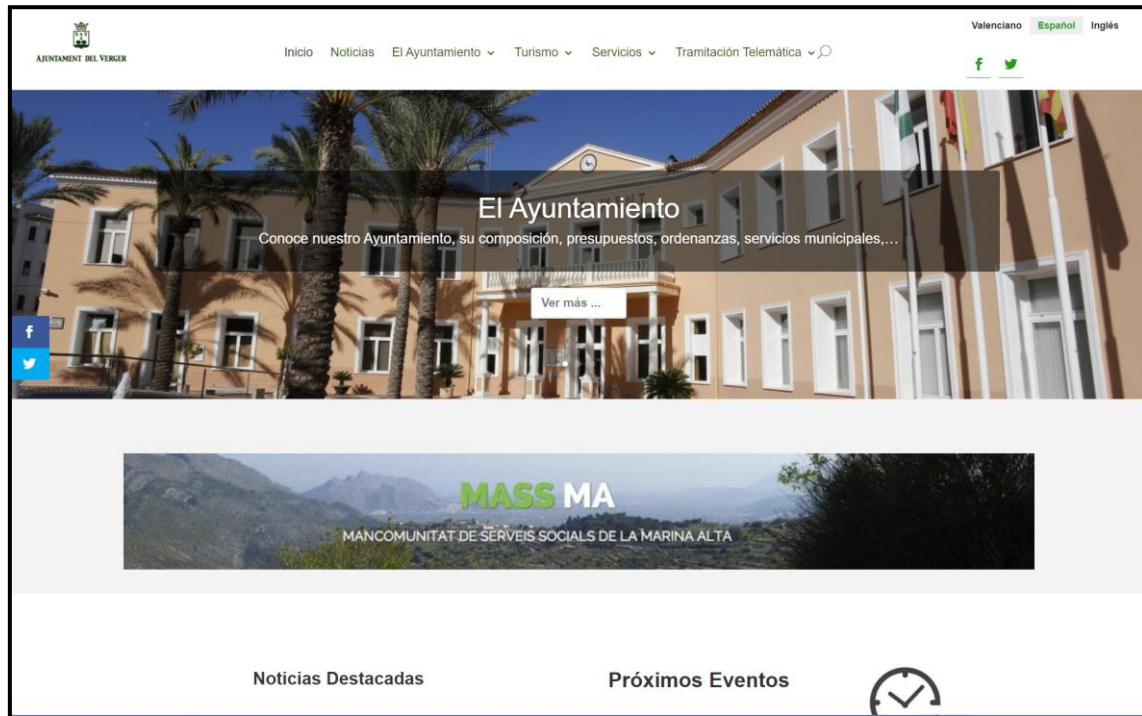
AJUNTAMENT DEL VERGER

Inicio Noticias El Ayuntamiento Turismo Servicios Tramitación Telemática

Valenciano Español Inglés

El Ayuntamiento

Conoce nuestro Ayuntamiento, su composición, presupuestos, ordenanzas, servicios municipales,...

Ver más ...

MASS MA

MANCOMUNITAT DE SERVEIS SOCIALS DE LA MARINA ALTA

Noticias Destacadas

Próximos Eventos